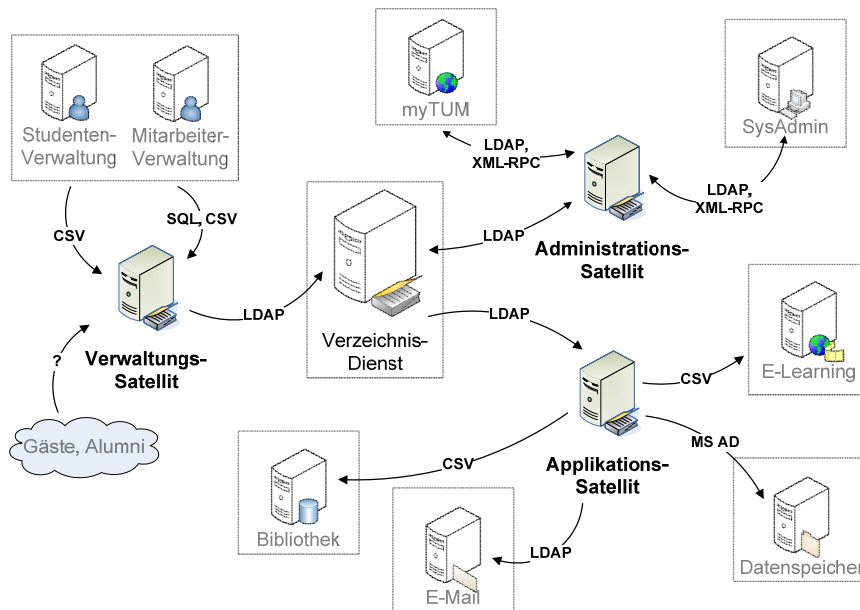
Studenten-Verwaltung

Mitarbeiter-Verwaltung

CSV

SQL, CSV

Verwaltungs-Satellit

?

Gäste, Alumni

LDAP

Verzeichnis-Dienst

myTUM

LDAP, XML-RPC

LDAP

Administrations-Satellit

SysAdmin

LDAP, XML-RPC

LDAP

Applikations-Satellit

CSV

E-Learning

MS AD

Datenspeicher

CSV

Bibliothek

LDAP

E-Mail